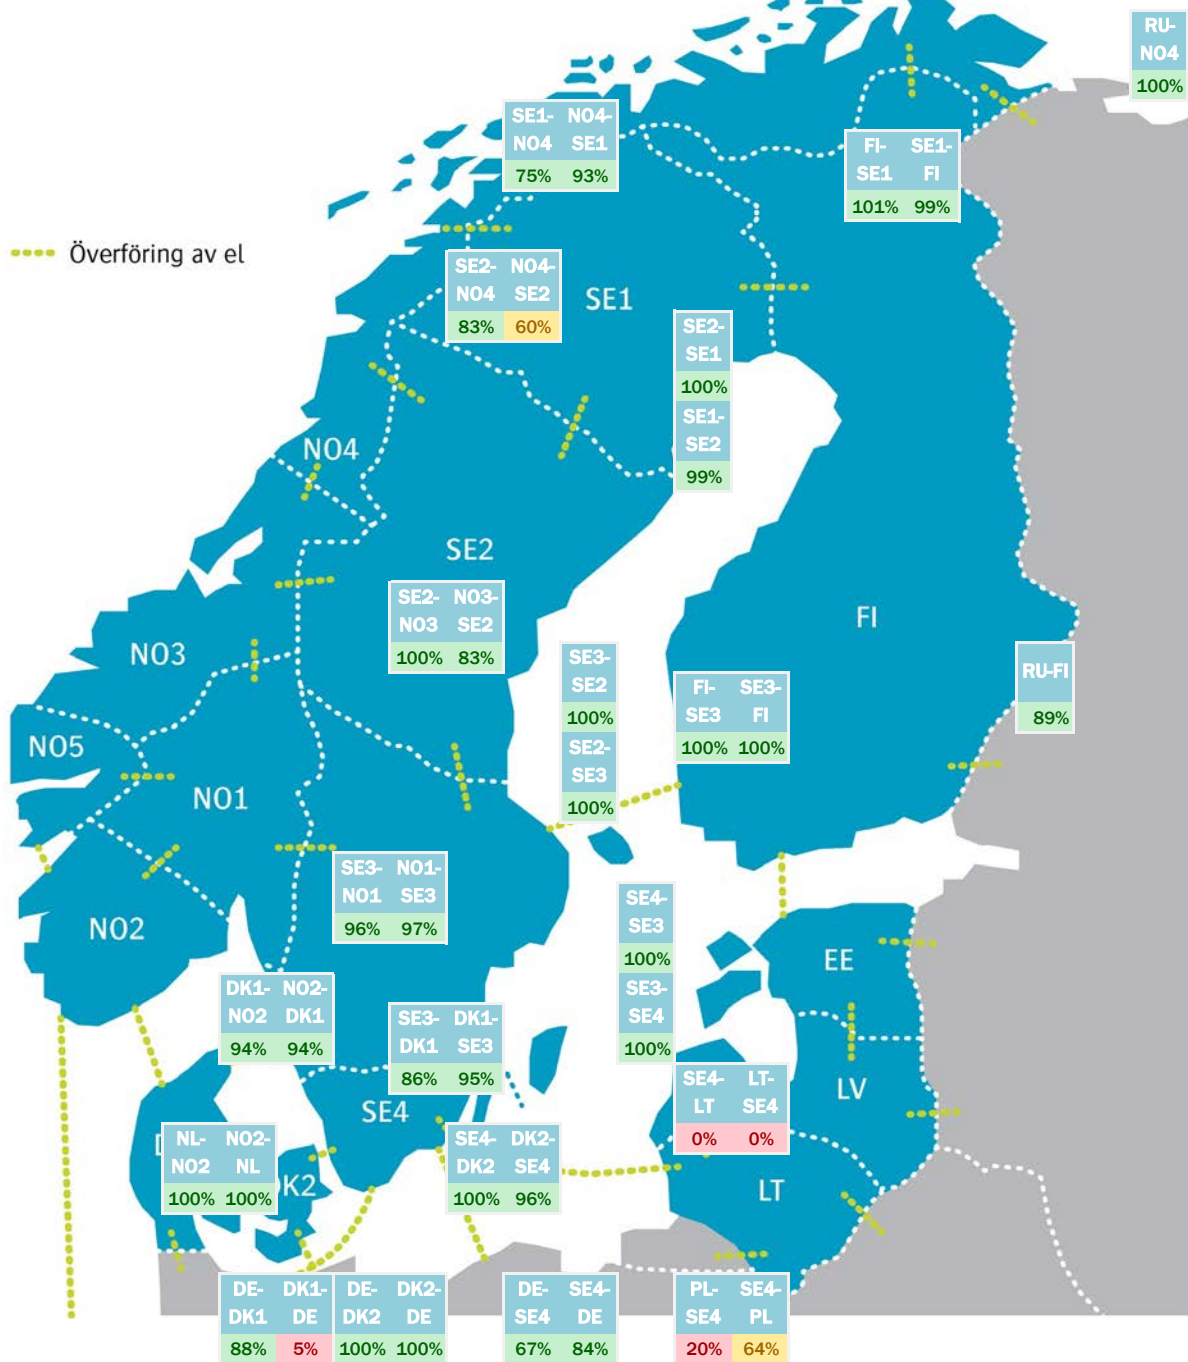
RU-NO4
100%

SE1-NO4 75%
NO4-SE1 93%

FI-SE1 101%
SE1-FI 99%

Överföring av el

SE2-NO4 83%
NO4-SE2 60%

SE1

SE2-SE1
100%
SE1-SE2
99%

NO4

SE2

SE2-NO3 100%
NO3-SE2 83%

FI

NO3

SE3-SE2
100%
SE2-SE3
100%

FI-SE3 100%
SE3-FI 100%

RU-FI
89%

NO5

NO1

SE3-NO1 96%
NO1-SE3 97%

SE4-SE3
100%
SE3-SE4
100%

NO2

EE

DK1-NO2 94%
NO2-DK1 94%

SE3-DK1 86%
DK1-SE3 95%

LV

SE4-LT 0%
LT-SE4 0%

SE4

NL-NO2 100%
NO2-NL 100%

SE4-DK2 100%
DK2-SE4 96%

DK2

LT

DE-DK1 88%
DK1-DE 5%
DE-DK2 100%
DK2-DE 100%

DE-SE4 67%
SE4-DE 84%

PL-SE4 20%
SE4-PL 64%